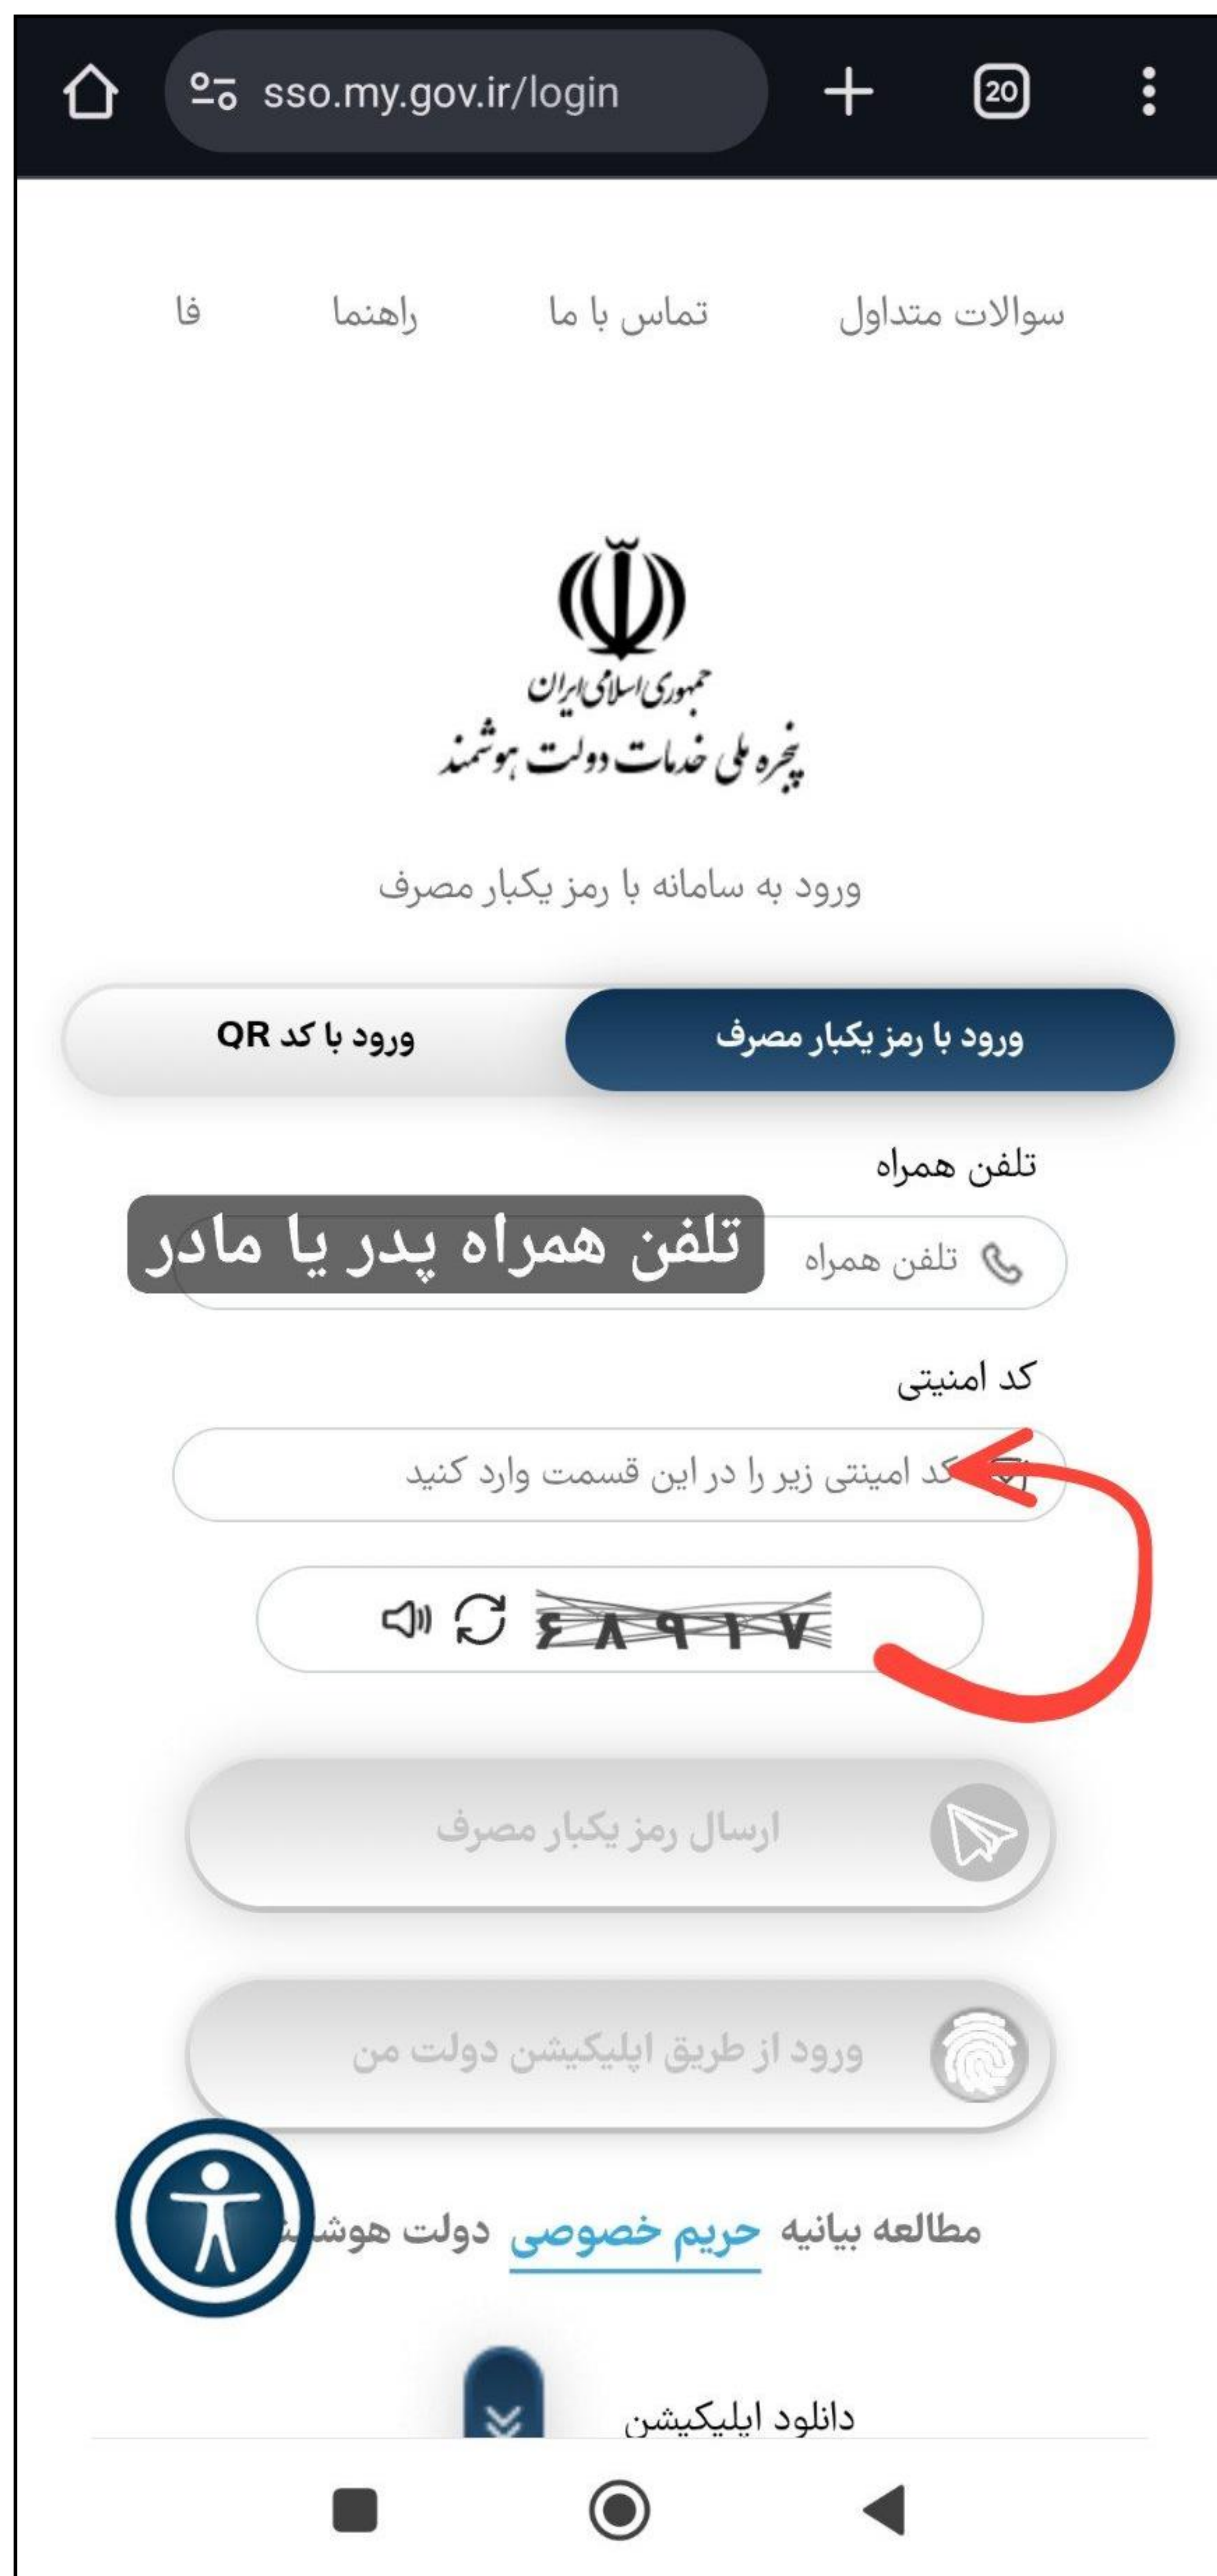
sso.my.gov.ir/login

20

سوالات متداول تماس با ما راهنما فا

جمهوری اسلامی ایران
پنجره ملی خدمات دولت هوشمند

ورود به سامانه با رمز یکبار مصرف

ورود با رمز یکبار مصرف ورود با کد QR

تلفن همراه

تلفن همراه

تلفن همراه پدر یا مادر

کد امنیتی

کد امنیتی زیر را در این قسمت وارد کنید

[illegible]

ارسال رمز یکبار مصرف

ورود از طریق اپلیکیشن دولت من

مطالعه بیانیه حریم خصوصی دولت هوش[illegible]

دانلود اپلیکیشن